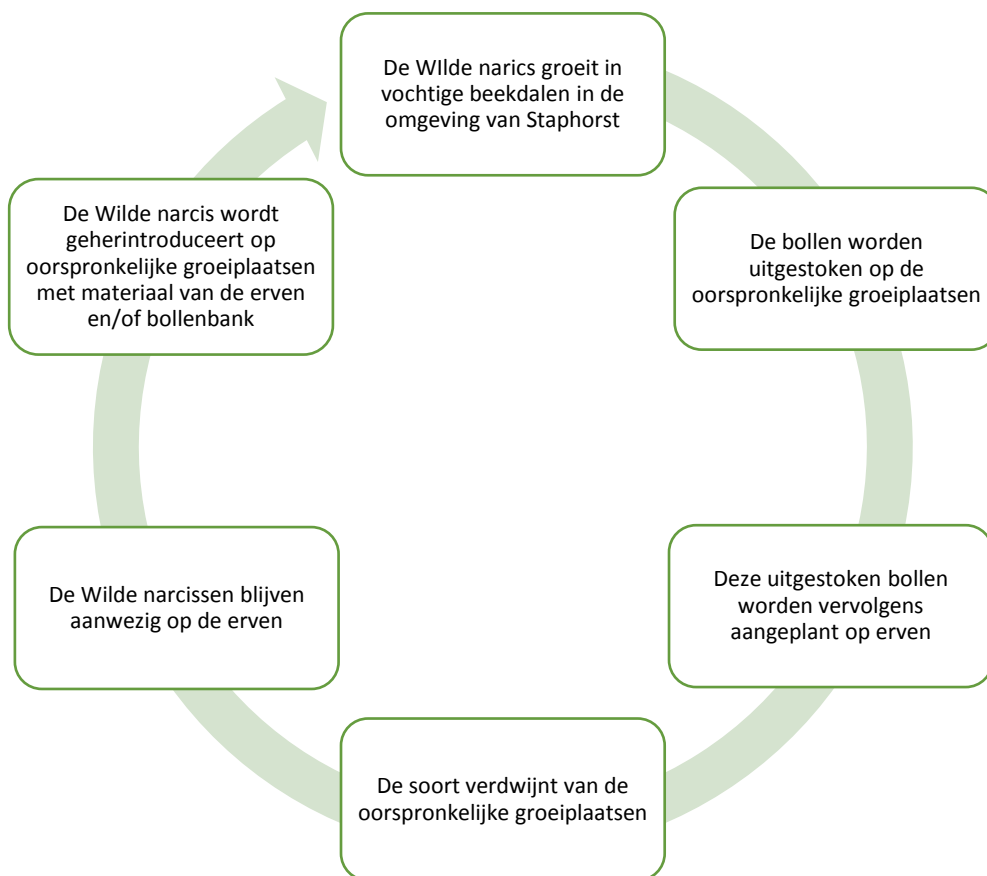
De WIlde narics groeit in vochtige beekdalen in de omgeving van Staphorst

De bollen worden uitgestoken op de oorspronkelijke groeiplaatsen

Deze uitgestoken bollen worden vervolgens aangeplant op erven

De soort verdwijnt van de oorspronkelijke groeiplaatsen

De Wilde narcissen blijven aanwezig op de erven

De Wilde narcis wordt geherintroduceert op oorspronkelijke groeiplaatsen met materiaal van de erven en/of bollenbank